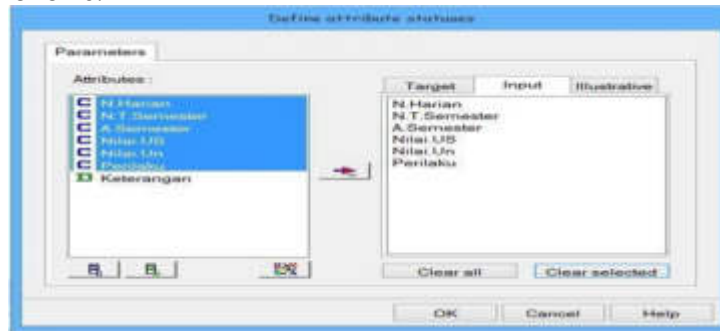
Define attribute statuses

Parameters

Attributes :

C N.Harian
C N.T.Semester
C A.Semester
C Nilai US
C Nilai Un
C Perilaku
D Keterangan

Target | Input | Illustrative

N.Harian
N.T.Semester
A.Semester
Nilai US
Nilai Un
Perilaku

Clear all
Clear selected

OK
Cancel
Help